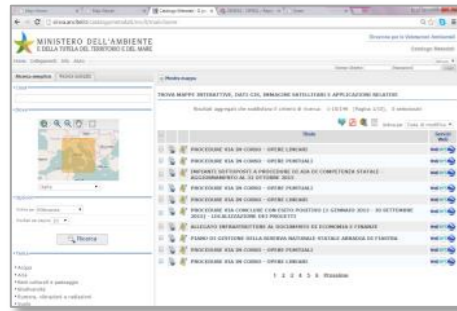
MINISTERO DELL'AMBIENTE
E DELLA TUTELA DEL TERRITORIO E DEL MARE

Catalogo Metadati

Ricerca semplice | Ricerca avanzata

Mostra mappa

TROVA MAPPE INTERATTIVE, DATI GIS, IMMAGINI SATELLITARI E APPLICAZIONI RELATIVE

Italia

Ricerca

PROCEDURE VIA IN CORSO - OPERE LINEARI
PROCEDURE VIA IN CORSO - OPERE PUNTUALI
IMPIANTI SOTTOPOSTI A PROCEDURE DI AIA DI COMPETENZA STATALE
PROCEDURE VIA IN CORSO - OPERE PUNTUALI
PROCEDURE VIA IN CORSO - OPERE LINEARI
PROCEDURE VIA CONCLUSE CON ESITO POSITIVO
ALLEGATO INFRASTRUTTURE AL DOCUMENTO DI ECONOMIA E FINANZA
PIANO DI GESTIONE DELLA RISERVA NATURALE STATALE
PROCEDURE VIA IN CORSO - OPERE PUNTUALI
PROCEDURE VIA IN CORSO - OPERE LINEARI

1 2 3 4 5 6 Prossimo